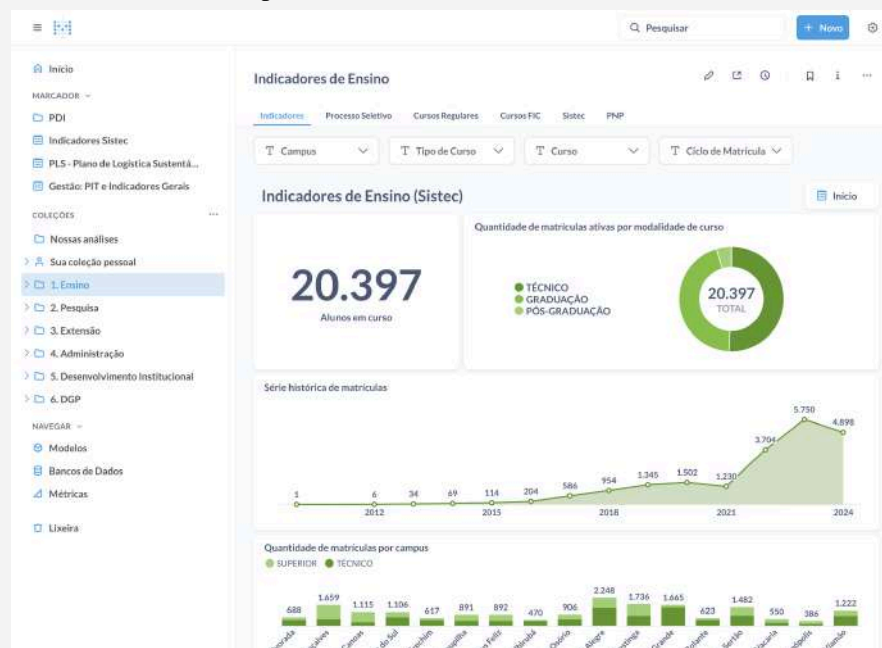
Q Pesquisar

+ Novo

Início

MARCADOR

PDI

Indicadores Sistec

PLS - Plano de Logística Sustentá...

Gestão: PIT e Indicadores Gerais

COLEÇÕES

Nossas análises

Sua coleção pessoal

1. Ensino

2. Pesquisa

3. Extensão

4. Administração

5. Desenvolvimento Institucional

6. DGP

NAVEGAR

Modelos

Bancos de Dados

Métricas

Lixeira

Indicadores de Ensino

Indicadores | Processo Seletivo | Cursos Regulares | Cursos FIC | Sistec | PNP

Campus | Tipo de Curso | Curso | Ciclo de Matrícula

Indicadores de Ensino (Sistec)

Início

20.397

Alunos em curso

Quantidade de matrículas ativas por modalidade de curso

TÉCNICO
GRADUAÇÃO
PÓS-GRADUAÇÃO

20.397
TOTAL

Série histórica de matrículas

1, 6, 34, 69, 114, 204, 586, 954, 1.345, 1.502, 1.230, 3.704, 5.750, 4.898

2012, 2015, 2018, 2021, 2024

Quantidade de matrículas por campus

SUPERIOR, TÉCNICO

688, 1.659, 1.115, 1.106, 617, 891, 892, 470, 906, 2.248, 1.736, 1.665, 623, 1.482, 550, 386, 1.222